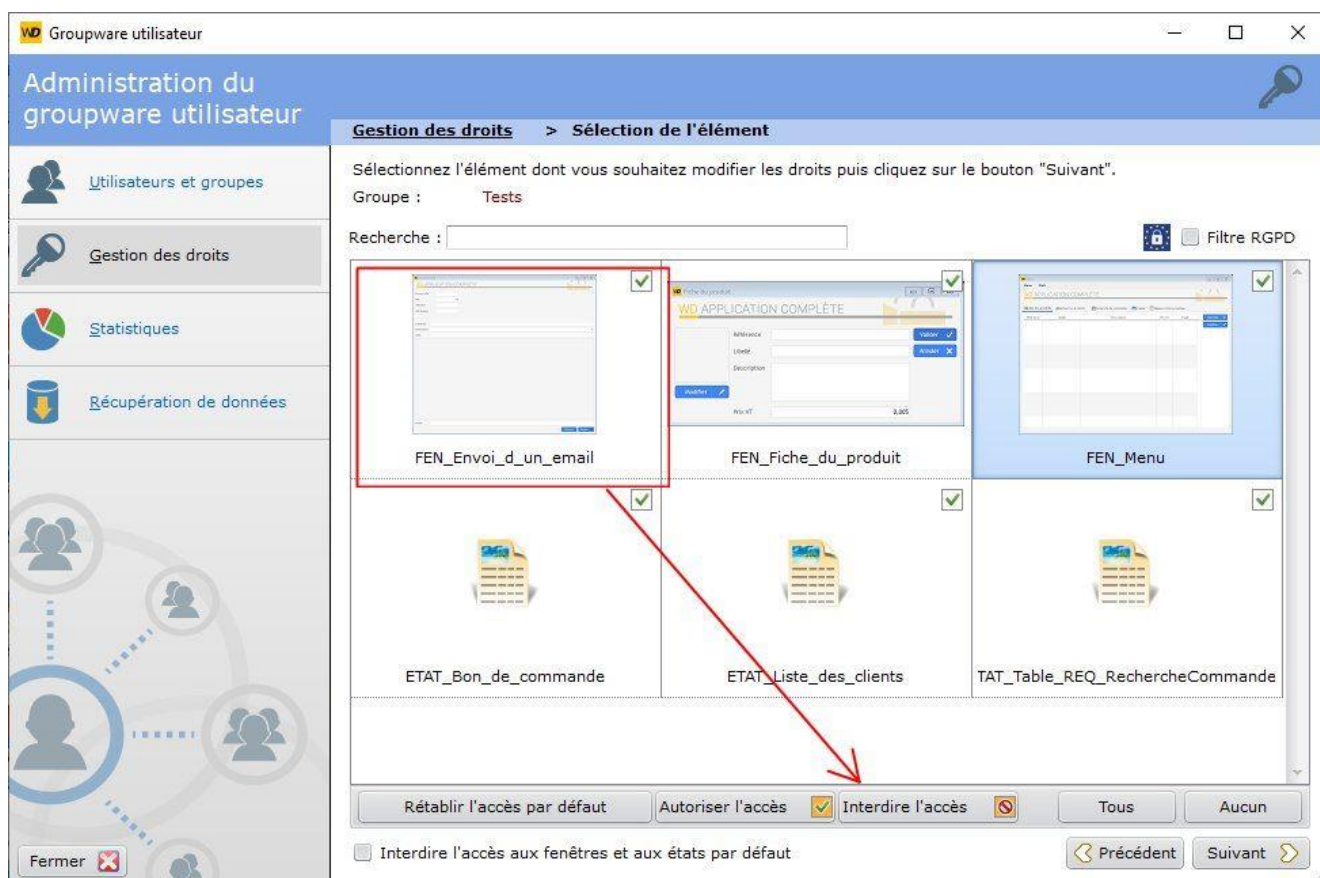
Groupware utilisateur

Administration du groupware utilisateur

Gestion des droits > Sélection de l'élément

Utilisateurs et groupes

Gestion des droits

Statistiques

Récupération de données

Sélectionnez l'élément dont vous souhaitez modifier les droits puis cliquez sur le bouton "Suivant".

Groupe : Tests

Recherche :

Filtre RGPD

WD APPLICATION COMPLÈTE

Référence

Libellé

Description

Modifier

Prix HT

0,00€

Valider

Annuler

FEN_Envoi_d_un_email

FEN_Fiche_du_produit

FEN_Menu

ETAT_Bon_de_commande

ETAT_Liste_des_clients

TAT_Table_REQ_RechercheCommande

Rétablir l'accès par défaut

Autoriser l'accès

Interdire l'accès

Tous

Aucun

Fermer

Interdire l'accès aux fenêtres et aux états par défaut

Précédent

Suivant